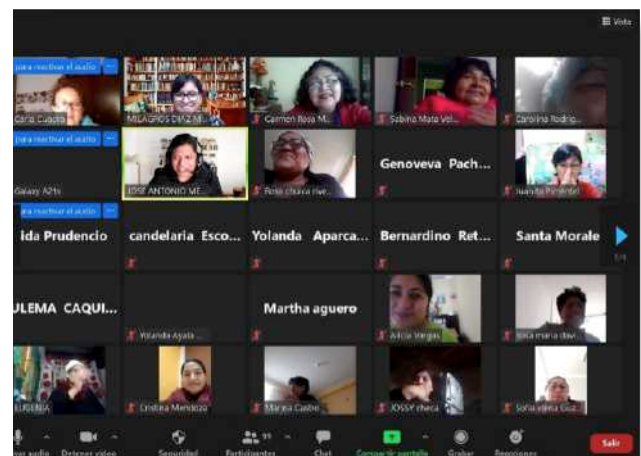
Vista

para reactivar el audio
Carla Cuadra
MILAGROS DIAZ M...
Carmen Rosa M...
Sabina Mata Vel...
Carolina Rodrig...

para reactivar el audio
Galaxy A21s
JOSE ANTONIO ME...
Rosa chura rive...
Genoveva Pach...
Juanita Pimentel

para reactivar el audio
ida Prudencio
candelaria Esco...
Yolanda Aparca...
Bernardino Ret...
Santa Morale

1/4

ULEMA CAQUI...
Yolanda Ayala...
Martha aguero
Alicia Vargas
Sofia maria davi...

EUGENIA
Cristina Mendoza
Marina Castro
JOSSY checa
Sofia elena Guz...

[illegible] audio
Detener video
Seguridad
Participantes 91
Chat
Compartir pantalla
Grabar
Reacciones
Salir